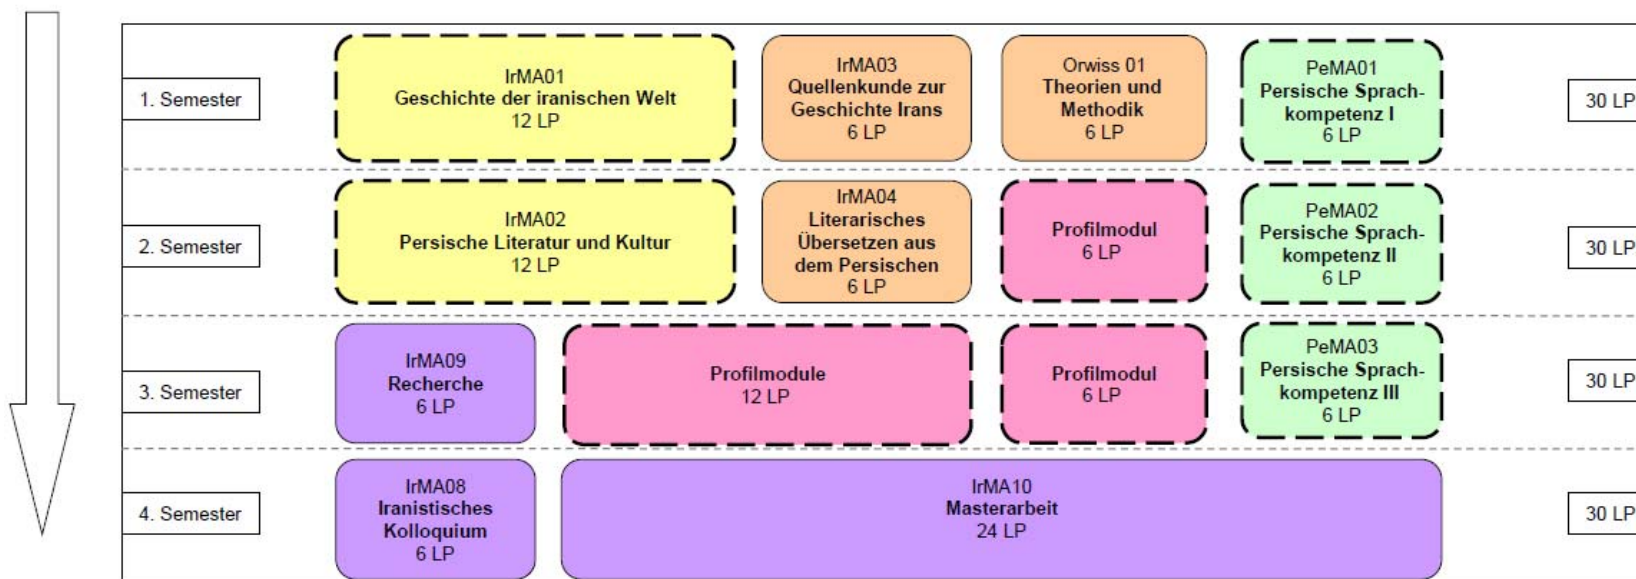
1. Semester

IrMA01
Geschichte der iranischen Welt
12 LP

IrMA03
Quellenkunde zur Geschichte Irans
6 LP

Orwiss 01
Theorien und Methodik
6 LP

PeMA01
Persische Sprachkompetenz I
6 LP

30 LP

2. Semester

IrMA02
Persische Literatur und Kultur
12 LP

IrMA04
Literarisches Übersetzen aus dem Persischen
6 LP

Profilmodul
6 LP

PeMA02
Persische Sprachkompetenz II
6 LP

30 LP

3. Semester

IrMA09
Recherche
6 LP

Profilmodule
12 LP

Profilmodul
6 LP

PeMA03
Persische Sprachkompetenz III
6 LP

30 LP

4. Semester

IrMA08
Iranistisches Kolloquium
6 LP

IrMA10
Masterarbeit
24 LP

30 LP